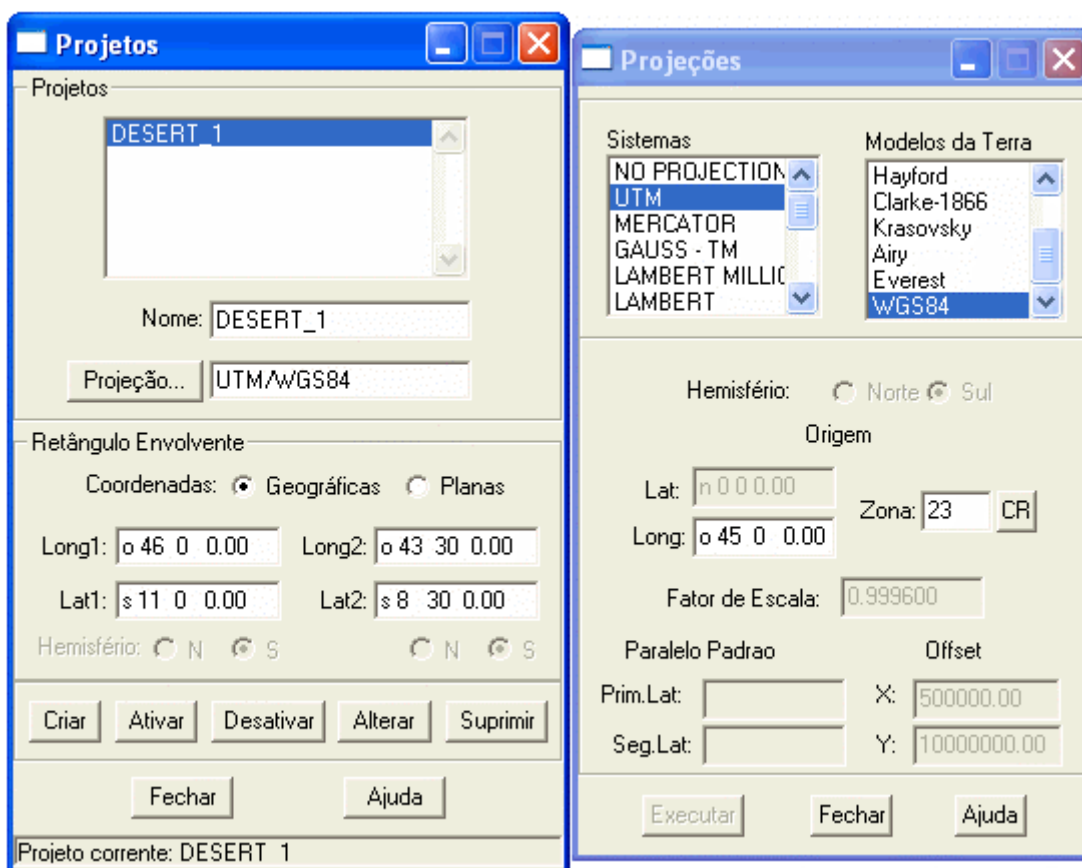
Projetos

Projetos

DESERT_1

Nome: DESERT_1

Projeção... UTM/WGS84

Retângulo Envolvente

Coordenadas: Geográficas Planas

Long1: o 46 0 0.00 Long2: o 43 30 0.00

Lat1: s 11 0 0.00 Lat2: s 8 30 0.00

Hemisfério: N S N S

Criar Ativar Desativar Alterar Suprimir

Fechar Ajuda

Projeto corrente: DESERT_1

Projeções

Sistemas

NO PROJECTION
UTM
MERCATOR
GAUSS - TM
LAMBERT MILLIC
LAMBERT

Modelos da Terra

Hayford
Clarke-1866
Krasovsky
Airy
Everest
WGS84

Hemisfério: Norte Sul

Origem

Lat: n 0 0 0.00

Long: o 45 0 0.00

Zona: 23 CR

Fator de Escala: 0.999600

Paralelo Padrao

Offset

Prim.Lat:

X: 500000.00

Seg.Lat:

Y: 10000000.00

Executar Fechar Ajuda